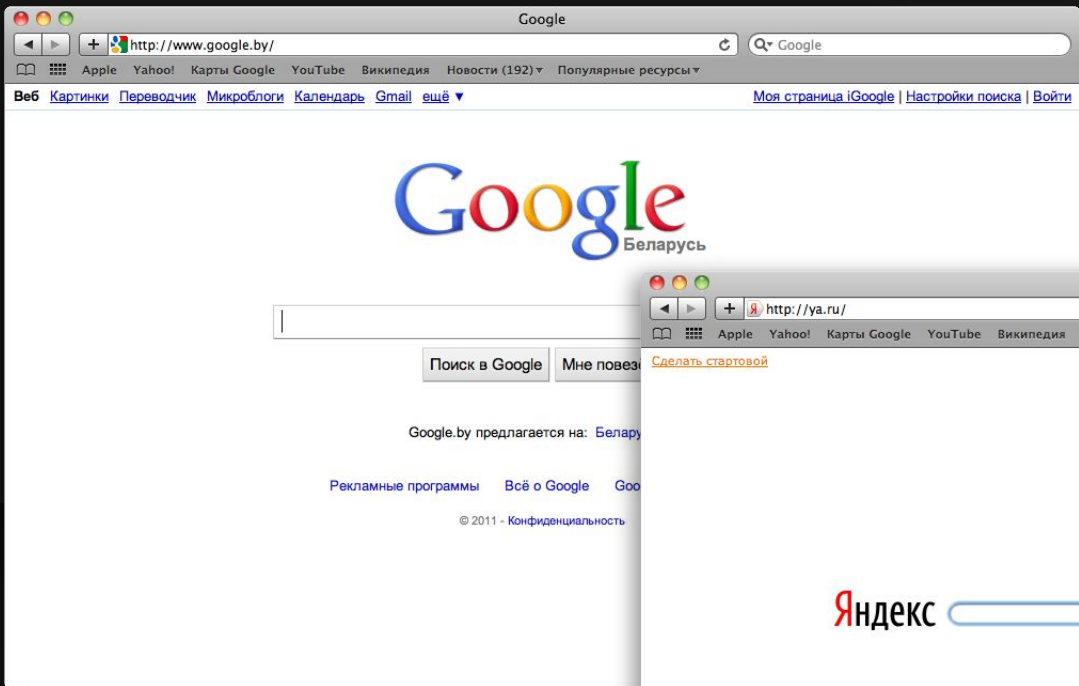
Google

http://www.google.by/

Google

Apple Yahoo! Карты Google YouTube Википедия Новости (192) Популярные ресурсы

Веб Картинки Переводчик Микроблоги Календарь Gmail ещё ▼

Моя страница iGoogle | Настройки поиска | Войти

Google
Беларусь

Поиск в Google Мне повез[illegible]

Google.by предлагается на: Белару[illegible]

Рекламные программы Всё о Google Goo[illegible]

© 2011 - Конфиденциальность

http://ya.ru/

Apple Yahoo! Карты Google YouTube Википедия

Сделать стартовой

Яндекс